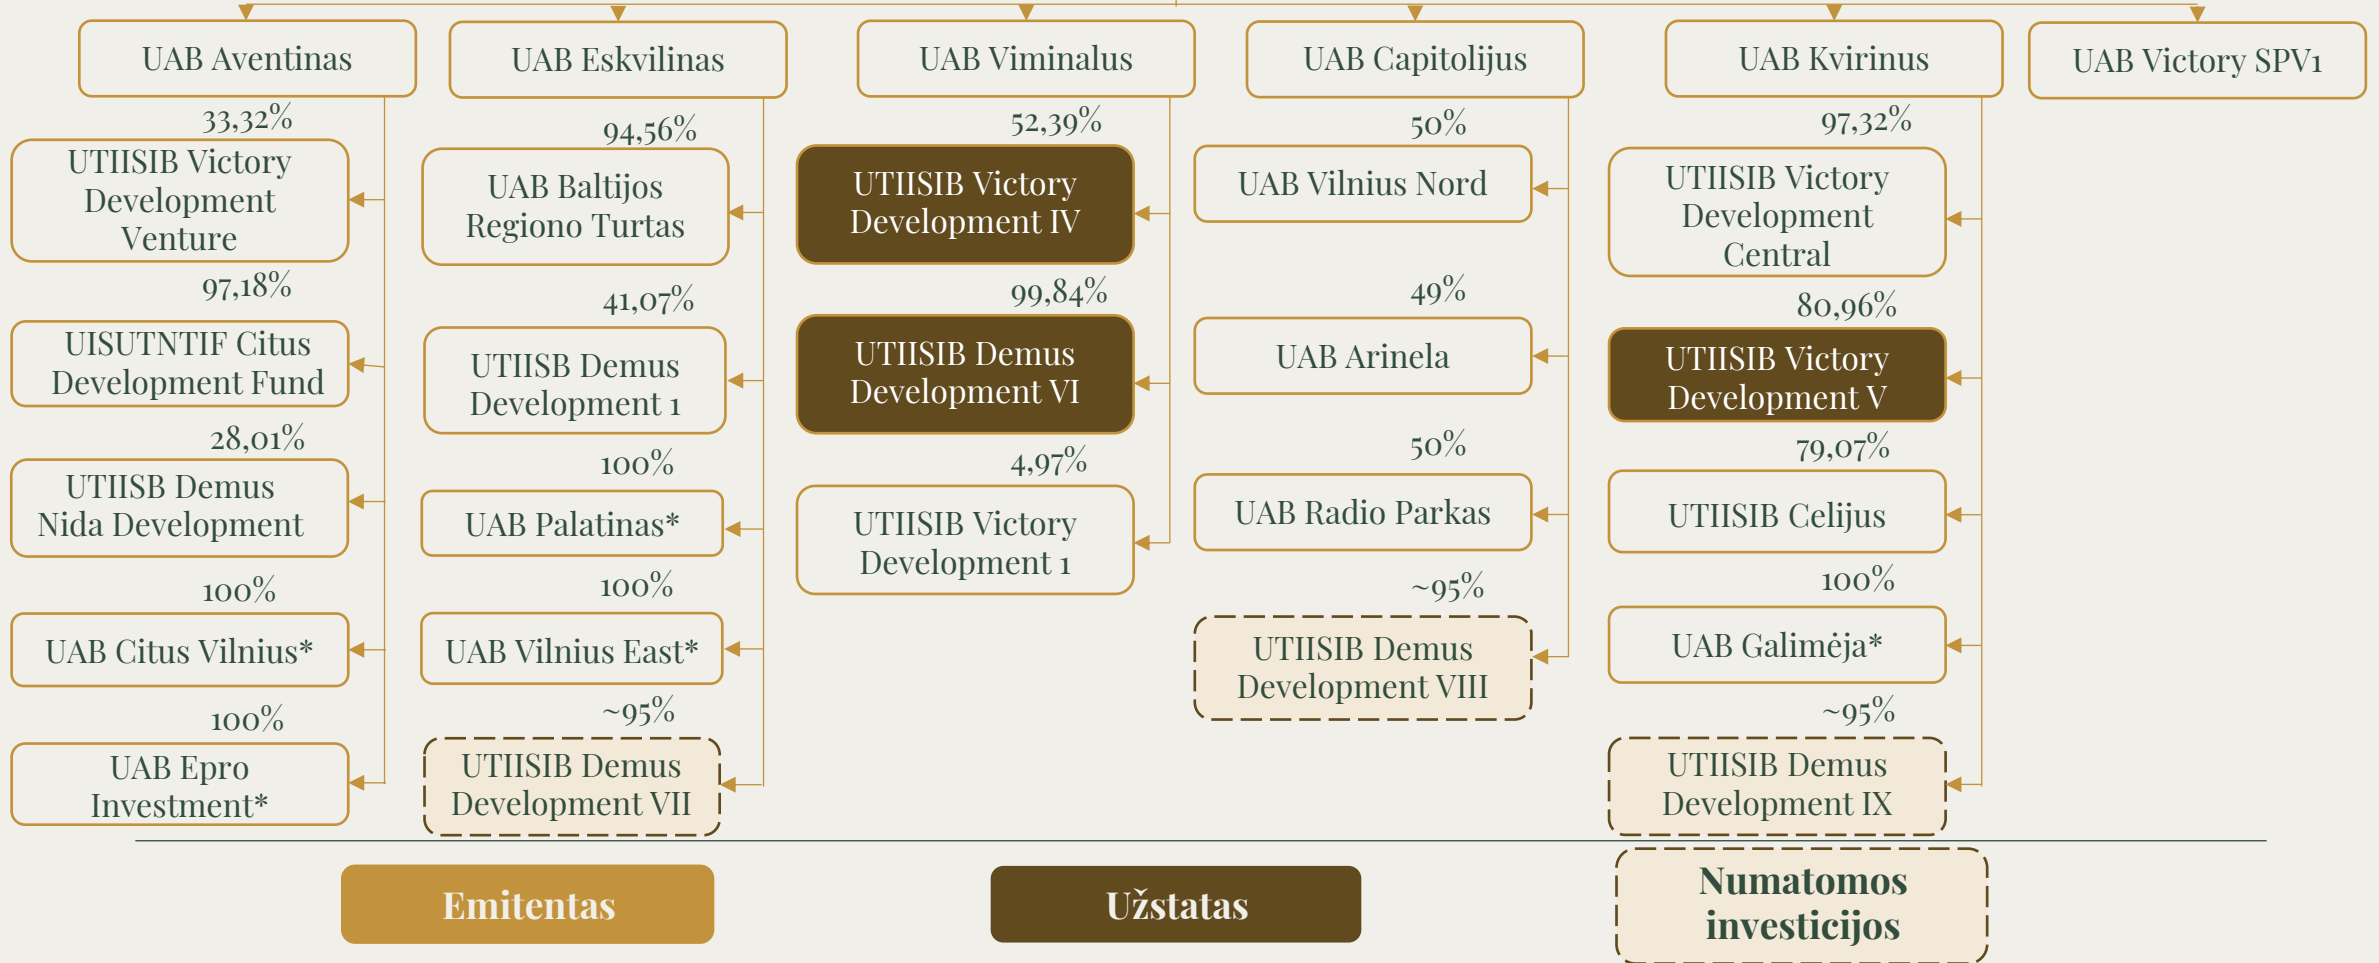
UAB Aventinas

33,32%
UTIISIB Victory Development Venture

97,18%
UISUTNTIF Citus Development Fund

28,01%
UTIISB Demus Nida Development

100%
UAB Citus Vilnius*

100%
UAB Epro Investment*

UAB Eskvilinas

94,56%
UAB Baltijos Regiono Turtas

41,07%
UTIISB Demus Development 1

100%
UAB Palatinas*

100%
UAB Vilnius East*

~95%
UTIISIB Demus Development VII

UAB Viminalus

52,39%
UTIISIB Victory Development IV

99,84%
UTIISIB Demus Development VI

4,97%
UTIISIB Victory Development 1

UAB Capitolijus

50%
UAB Vilnius Nord

49%
UAB Arinela

50%
UAB Radio Parkas

~95%
UTIISIB Demus Development VIII

UAB Kvirinus

97,32%
UTIISIB Victory Development Central

80,96%
UTIISIB Victory Development V

79,07%
UTIISIB Celijus

100%
UAB Galimėja*

~95%
UTIISIB Demus Development IX

UAB Victory SPV1

Emitentas

Užstatas

Numatomos investicijos